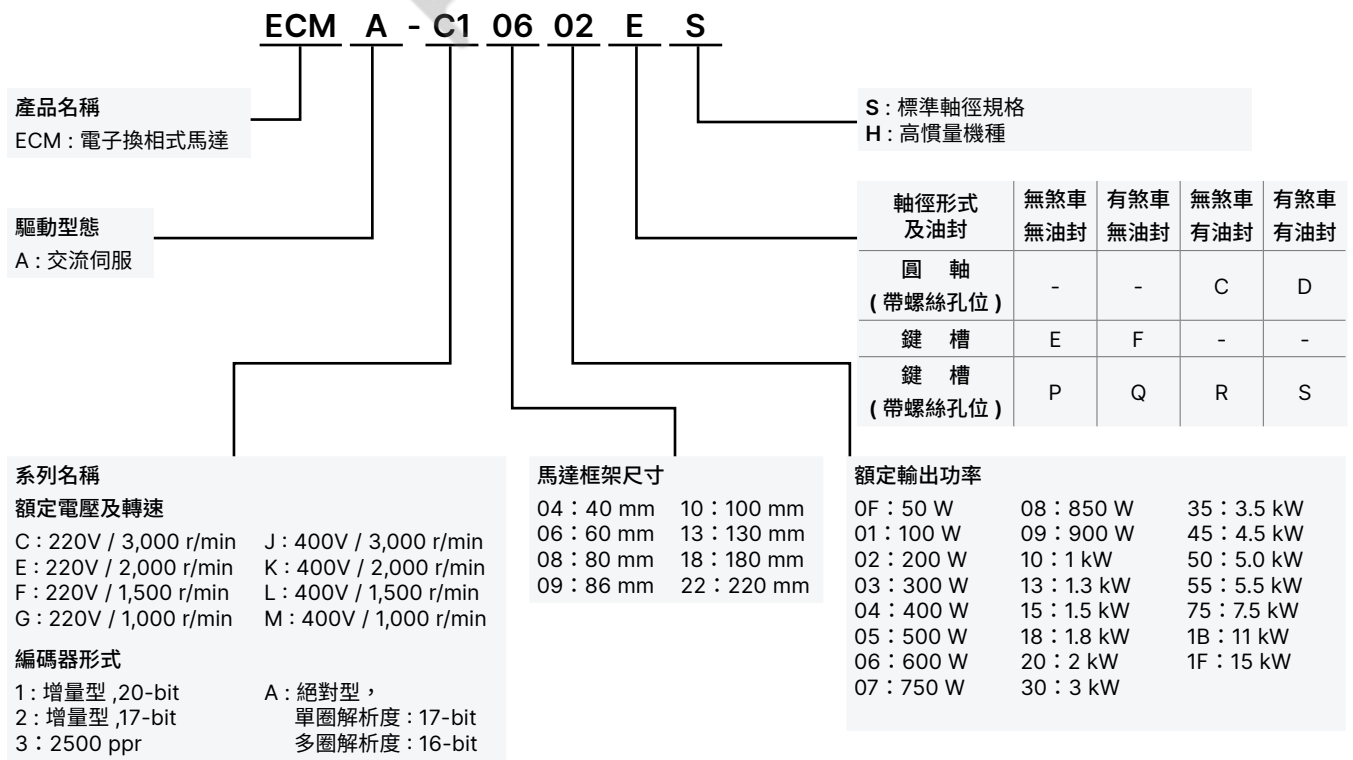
ECM A - C1 06 02 E S

產品名稱
ECM : 電子換相式馬達

驅動型態
A : 交流伺服

S : 標準軸徑規格
H : 高慣量機種

| 軸徑形式 及油封 | 無煞車 無油封 | 有煞車 無油封 | 無煞車 有油封 | 有煞車 有油封 |
|---|---|---|---|---|
| 圓 軸 ( 帶螺絲孔位 ) | - | - | C | D |
| 鍵 槽 | E | F | - | - |
| 鍵 槽 ( 帶螺絲孔位 ) | P | Q | R | S |

系列名稱
額定電壓及轉速
C：220V / 3,000 r/min
E：220V / 2,000 r/min
F：220V / 1,500 r/min
G：220V / 1,000 r/min
J：400V / 3,000 r/min
K：400V / 2,000 r/min
L：400V / 1,500 r/min
M：400V / 1,000 r/min

編碼器形式
1 : 增量型 ,20-bit
2 : 增量型 ,17-bit
3：2500 ppr
A : 絕對型，
單圈解析度 : 17-bit
多圈解析度 : 16-bit

馬達框架尺寸
04：40 mm
06：60 mm
08：80 mm
09：86 mm
10：100 mm
13：130 mm
18：180 mm
22：220 mm

額定輸出功率
0F：50 W
01：100 W
02：200 W
03：300 W
04：400 W
05：500 W
06：600 W
07：750 W
08：850 W
09：900 W
10：1 kW
13：1.3 kW
15：1.5 kW
18：1.8 kW
20：2 kW
30：3 kW
35：3.5 kW
45：4.5 kW
50：5.0 kW
55：5.5 kW
75：7.5 kW
1B：11 kW
1F：15 kW